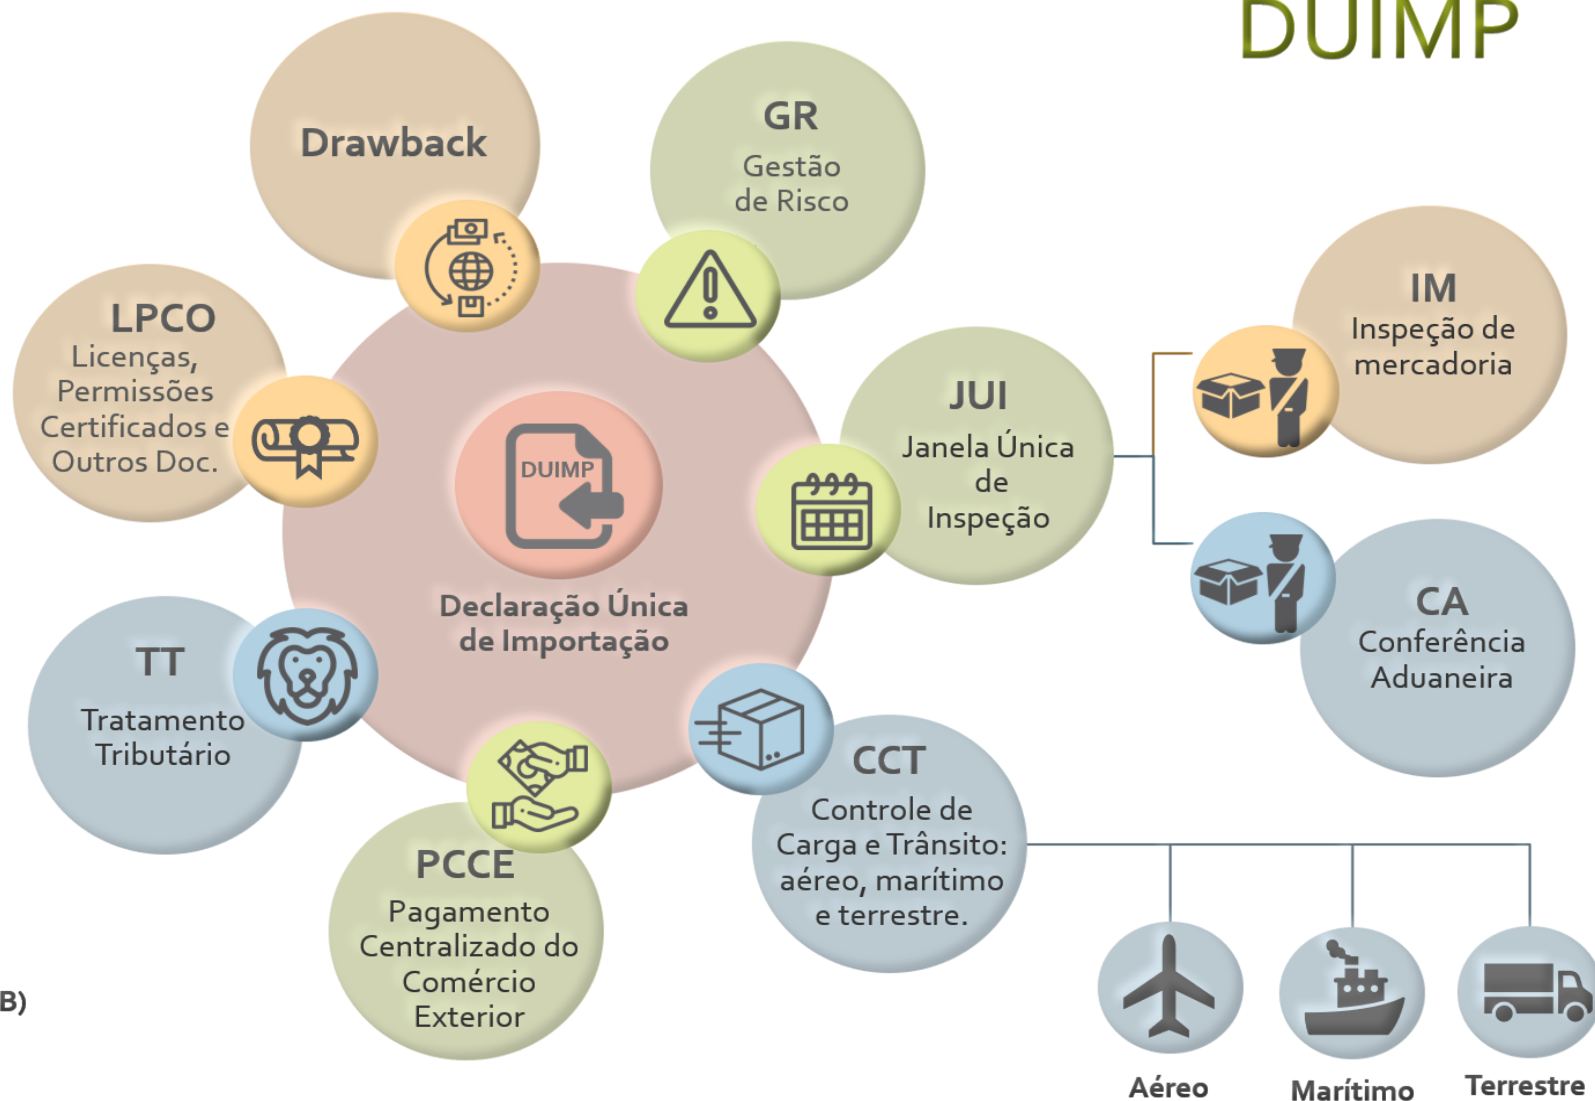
DUIMP

Drawback

GR
Gestão de Risco

LPCO
Licenças, Permissões Certificados e Outros Doc.

IM
Inspeção de mercadoria

JUI
Janela Única de Inspeção

DUIMP

Declaração Única de Importação

CA
Conferência Aduaneira

TT
Tratamento Tributário

CCT
Controle de Carga e Trânsito: aéreo, marítimo e terrestre.

PCCE
Pagamento Centralizado do Comércio Exterior

B)

Aéreo

Marítimo

Terrestre